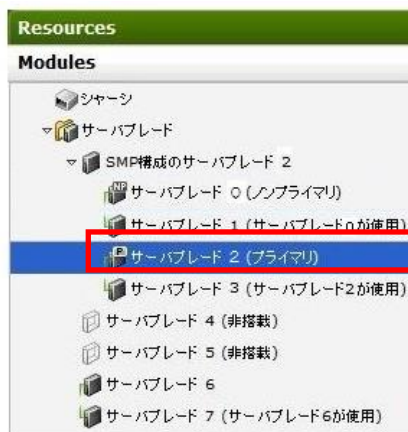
Resources

Modules

シャーシ

サーバブレード

SMP構成のサーバブレード 2

サーバブレード 0 (ノンプライマリ)

サーバブレード 1 (サーバブレード0が使用)

サーバブレード 2 (プライマリ)

サーバブレード 3 (サーバブレード2が使用)

サーバブレード 4 (非搭載)

サーバブレード 5 (非搭載)

サーバブレード 6

サーバブレード 7 (サーバブレード6が使用)